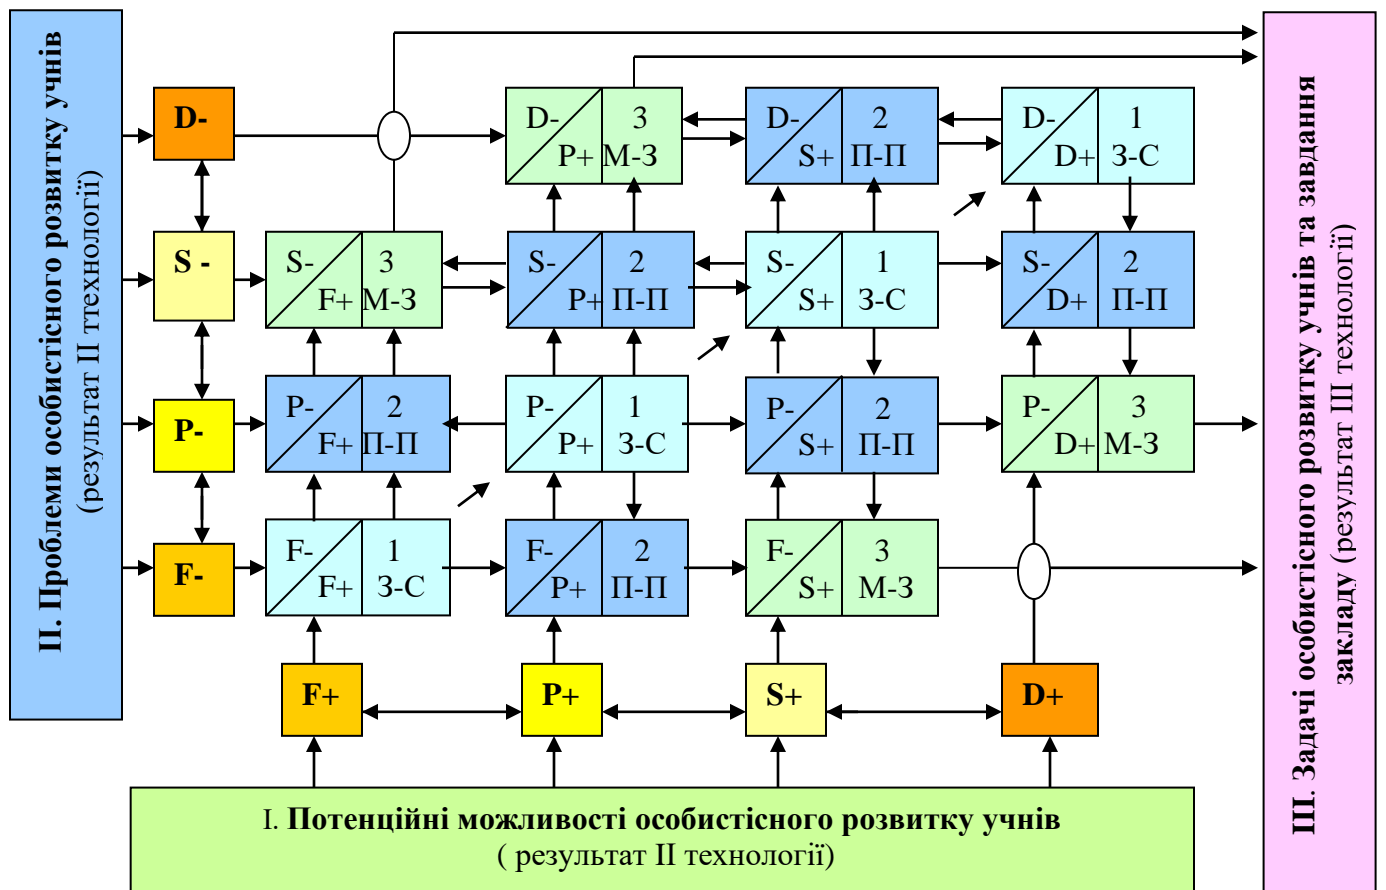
II. Проблеми особистісного розвитку учнів
(результат II ттехнології)

D-

S -

P-

F-

D-
P+
3
М-З

D-
S+
2
П-П

D-
D+
1
З-С

S-
F+
3
М-З

S-
P+
2
П-П

S-
S+
1
З-С

S-
D+
2
П-П

P-
F+
2
П-П

P-
P+
1
З-С

P-
S+
2
П-П

P-
D+
3
М-З

F-
F+
1
З-С

F-
P+
2
П-П

F-
S+
3
М-З

F+

P+

S+

D+

I. Потенційні можливості особистісного розвитку учнів
( результат II технології)

III. Задачі особистісного розвитку учнів та завдання закладу (результат III технології)